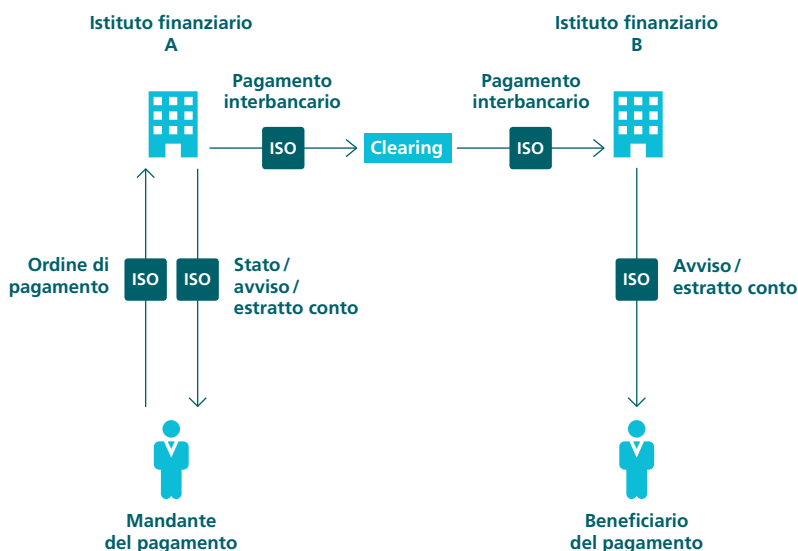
Istituto finanziario
A

Istituto finanziario
B

Pagamento interbancario

ISO

Clearing

Pagamento interbancario

ISO

Ordine di pagamento

ISO

ISO

Stato / avviso / estratto conto

ISO

Avviso / estratto conto

Mandante del pagamento

Beneficiario del pagamento